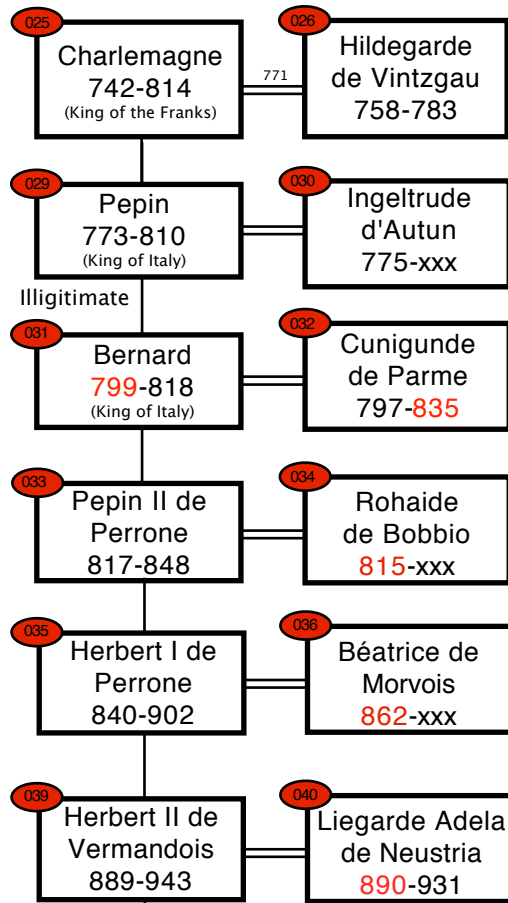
025
Charlemagne
742-814
(King of the Franks)

771

026
Hildegarde de Vintzgau
758-783

029
Pepin
773-810
(King of Italy)

030
Ingeltrude d'Autun
775-xxx

Illigitimate

031
Bernard
799-818
(King of Italy)

032
Cunigunde de Parme
797-835

033
Pepin II de Perrone
817-848

034
Rohaide de Bobbio
815-xxx

035
Herbert I de Perrone
840-902

036
Béatrice de Morvois
862-xxx

039
Herbert II de Vermandois
889-943

040
Liegarde Adela de Neustria
890-931